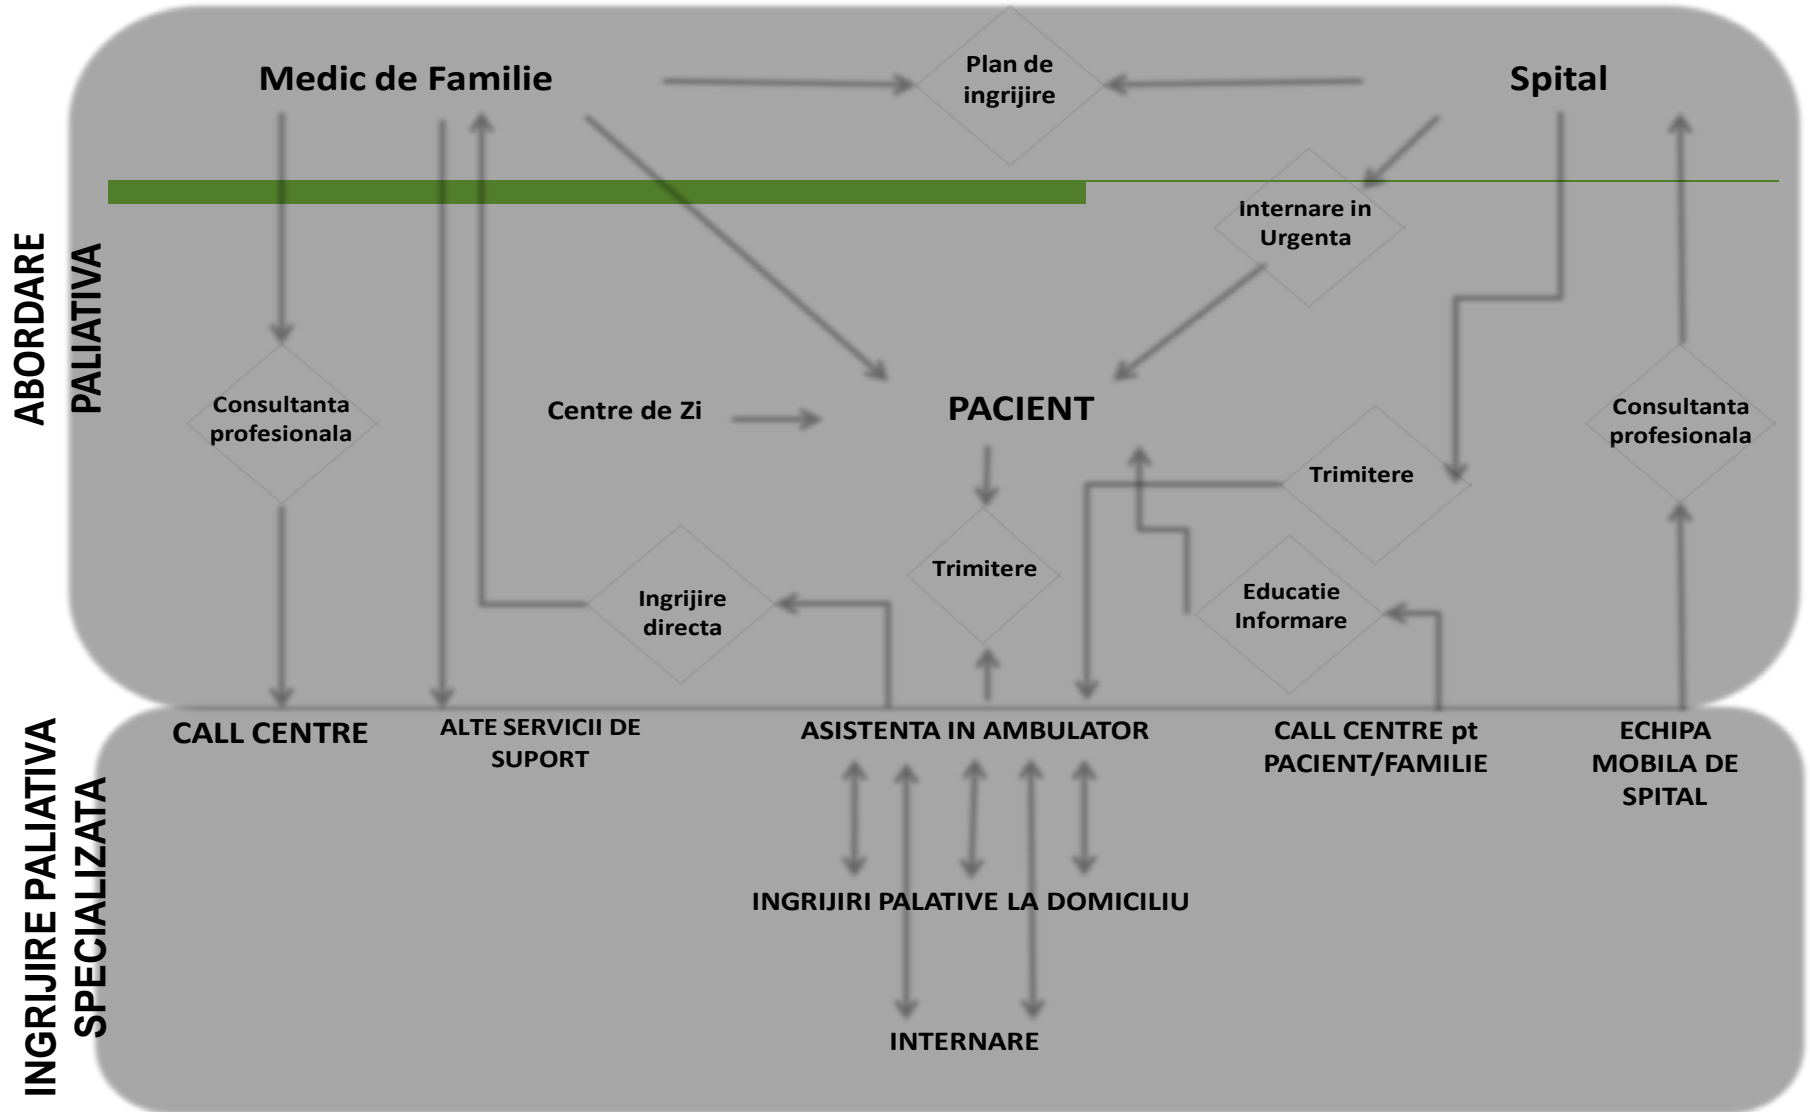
ABORDARE PALIATIVA

Medic de Familie

Plan de ingrijire

Spital

Internare in Urgenta

Consultanta profesionala

Centre de Zi

PACIENT

Consultanta profesionala

Trimitere

Trimitere

Ingrijire directa

Educatie Informare

INGRIJIRE PALIATIVA SPECIALIZATA

CALL CENTRE

ALTE SERVICII DE SUPORT

ASISTENTA IN AMBULATOR

CALL CENTRE pt PACIENT/FAMILIE

ECHIPA MOBILA DE SPITAL

INGRIJIRI PALATIVE LA DOMICILIU

INTERNARE